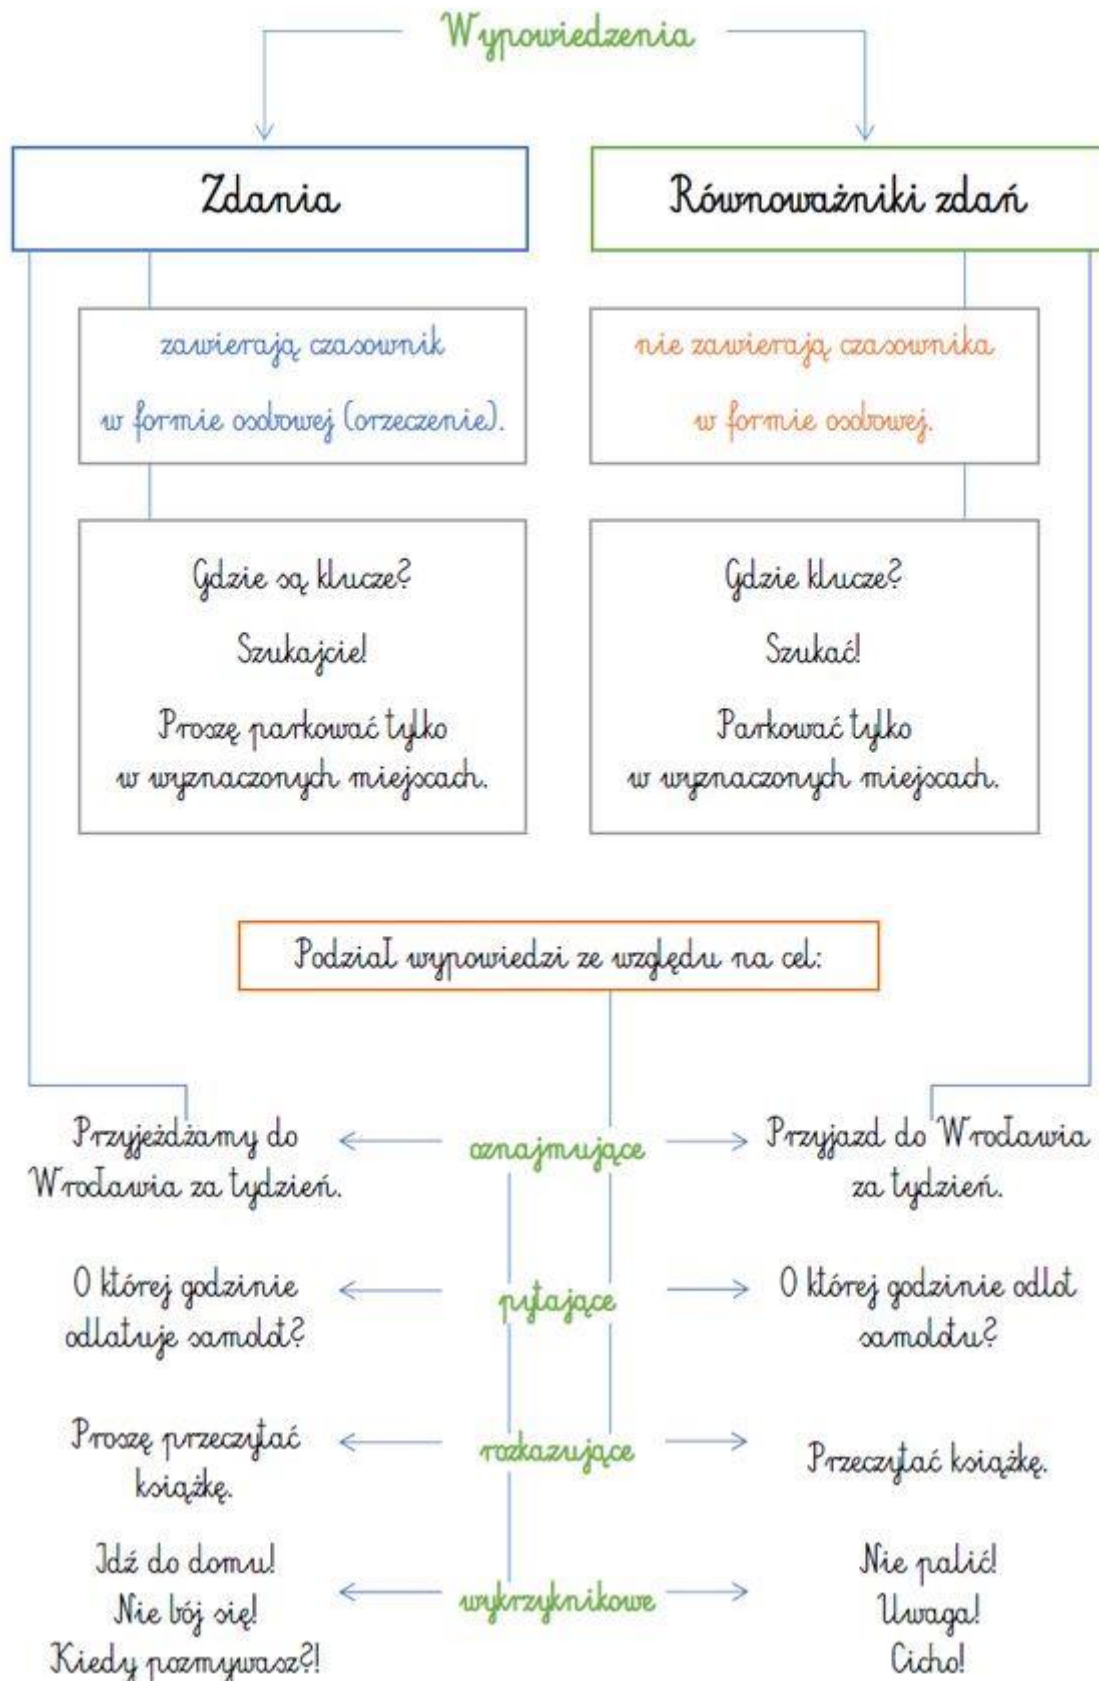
Wypowiedzenia

Zdania

Równoważniki zdań

zawierają czasownik w formie osobowej (orzeczenie).

nie zawierają czasownika w formie osobowej.

Gdzie są klucze?
Szukajcie!
Proszę parkować tylko w wyznaczonych miejscach.

Gdzie klucze?
Szukać!
Parkować tylko w wyznaczonych miejscach.

Podział wypowiedzi ze względu na cel:

Przyjeżdżamy do Wrocławia za tydzień.

oznajmujące

Przyjazd do Wrocławia za tydzień.

O której godzinie odlatuje samolot?

pytające

O której godzinie odlot samolotu?

Proszę przeczytać książkę.

rozkazujące

Przeczytać książkę.

Idź do domu!
Nie bój się!
Kiedy pozmywasz?!

wykrzyknikowe

Nie palić!
Uwaga!
Cicho!